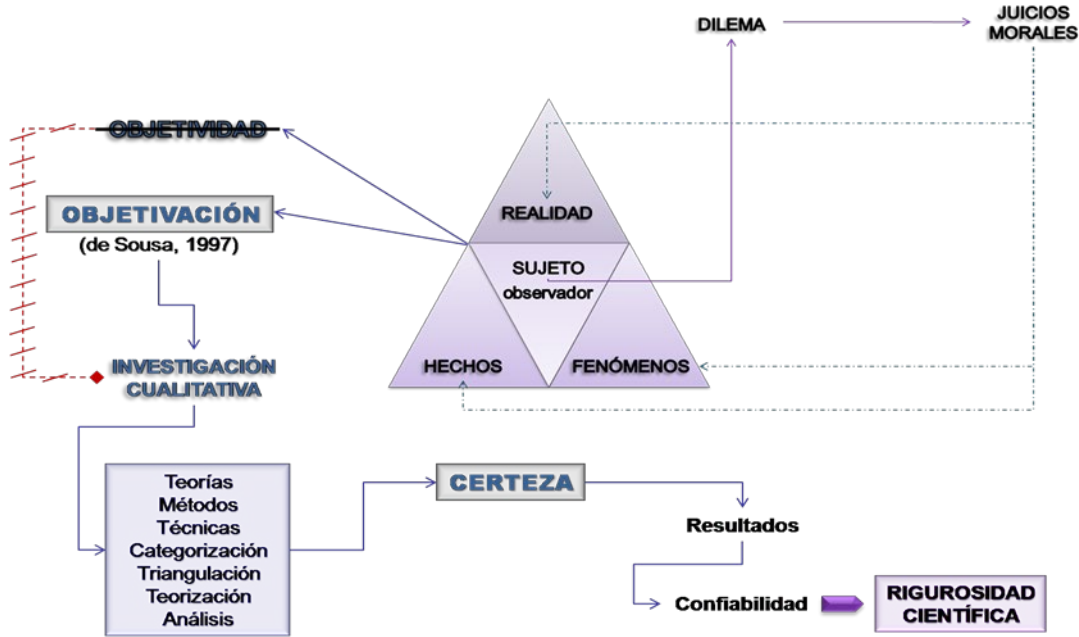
DILEMA

JUICIOS MORALES

OBJETIVIDAD

OBJETIVACIÓN

(de Sousa, 1997)

REALIDAD

SUJETO observador

HECHOS

FENÓMENOS

INVESTIGACIÓN CUALITATIVA

Teorías
Métodos
Técnicas
Categorización
Triangulación
Teorización
Análisis

CERTEZA

Resultados

Confiabilidad

RIGUROSIDAD CIENTÍFICA